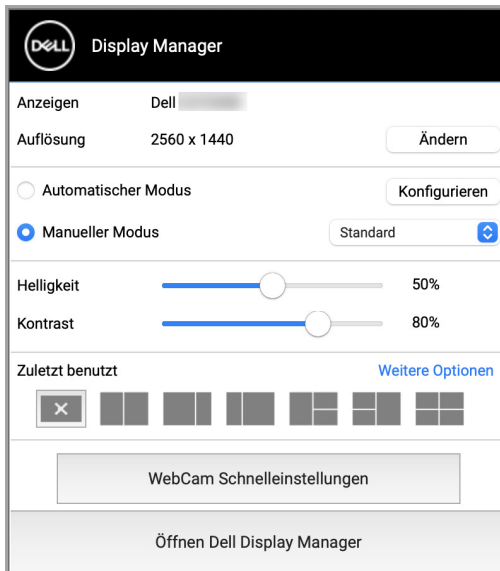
DELL Display Manager

Anzeigen Dell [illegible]

Auflösung 2560 x 1440 Ändern

Automatischer Modus Konfigurieren

Manueller Modus Standard

Helligkeit 50%

Kontrast 80%

Zuletzt benutzt Weitere Optionen

WebCam Schnelleinstellungen

Öffnen Dell Display Manager